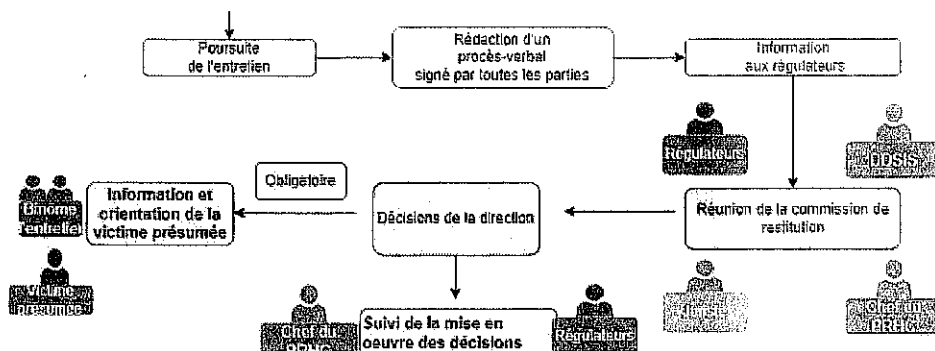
Poursuite de l'entretien

Rédaction d'un procès-verbal signé par toutes les parties

Information aux régulateurs

Régulateurs

DDSIS

Obligatoire

Binôme entretien

Information et orientation de la victime présumée

Décisions de la direction

Réunion de la commission de restitution

Victime présumée

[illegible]

Chef du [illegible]

Suivi de la mise en oeuvre des décisions

Régulateurs

Chef du BRHC